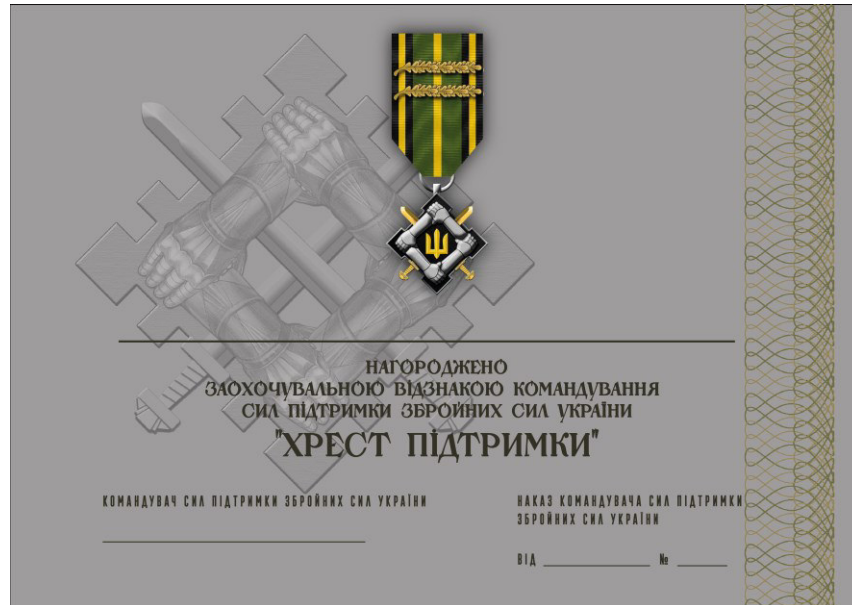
НАГОРОДЖЕНО
ЗАОХОЧУВАЛЬНОЮ ВІДЗНАКОЮ КОМАНДУВАННЯ
СИЛ ПІДТРИМКИ ЗБРОЙНИХ СИЛ УКРАЇНИ
"ХРЕСТ ПІДТРИМКИ"

КОМАНДУВАЧ СИЛ ПІДТРИМКИ ЗБРОЙНИХ СИЛ УКРАЇНИ

НАКАЗ КОМАНДУВАЧА СИЛ ПІДТРИМКИ ЗБРОЙНИХ СИЛ УКРАЇНИ

ВІД ____________ № ______